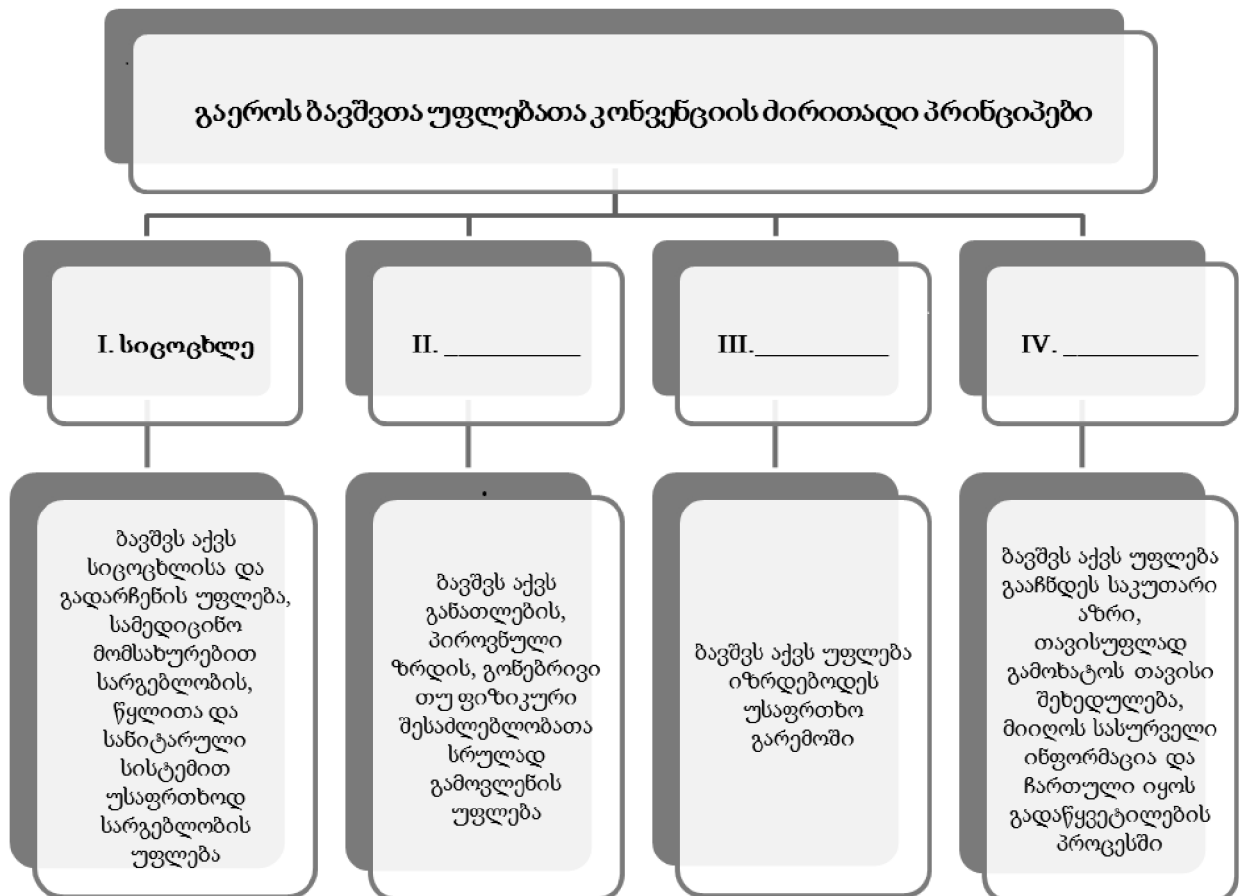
გაეროს ბავშვთა უფლებათა კონვენციის ძირითადი პრინციპები

I. სიცოცხლე

II. ___________

III.___________

IV. ___________

ბავშვს აქვს სიცოცხლისა და გადარჩენის უფლება, სამედიცინო მომსახურებით სარგებლობის, წყლითა და სანიტარული სისტემით უსაფრთხოდ სარგებლობის უფლება

ბავშვს აქვს განათლების, პიროვნული ზრდის, გონებრივი თუ ფიზიკური შესაძლებლობათა სრულად გამოვლენის უფლება

ბავშვს აქვს უფლება იზრდებოდეს უსაფრთხო გარემოში

ბავშვს აქვს უფლება გააჩნდეს საკუთარი აზრი, თავისუფლად გამოხატოს თავისი შეხედულება, მიიღოს სასურველი ინფორმაცია და ჩართული იყოს გადაწყვეტილების პროცესში